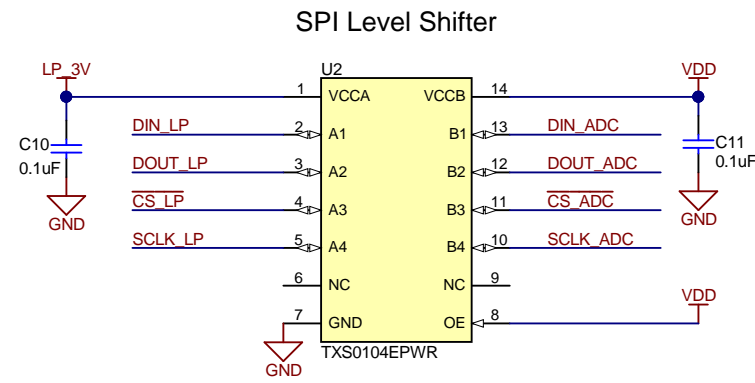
SPI Level Shifter

LP_3V

U2

VDD

1 VCCA

VCCB 14

C10
0.1uF

C11
0.1uF

GND

GND

DIN_LP
2 A1

B1 13
DIN_ADC

DOUT_LP
3 A2

B2 12
DOUT_ADC

$\overline{\text{CS\_LP}}$
4 A3

B3 11
$\overline{\text{CS\_ADC}}$

SCLK_LP
5 A4

B4 10
SCLK_ADC

6 NC

NC 9

VDD

7 GND

OE 8

GND

TXS0104EPWR